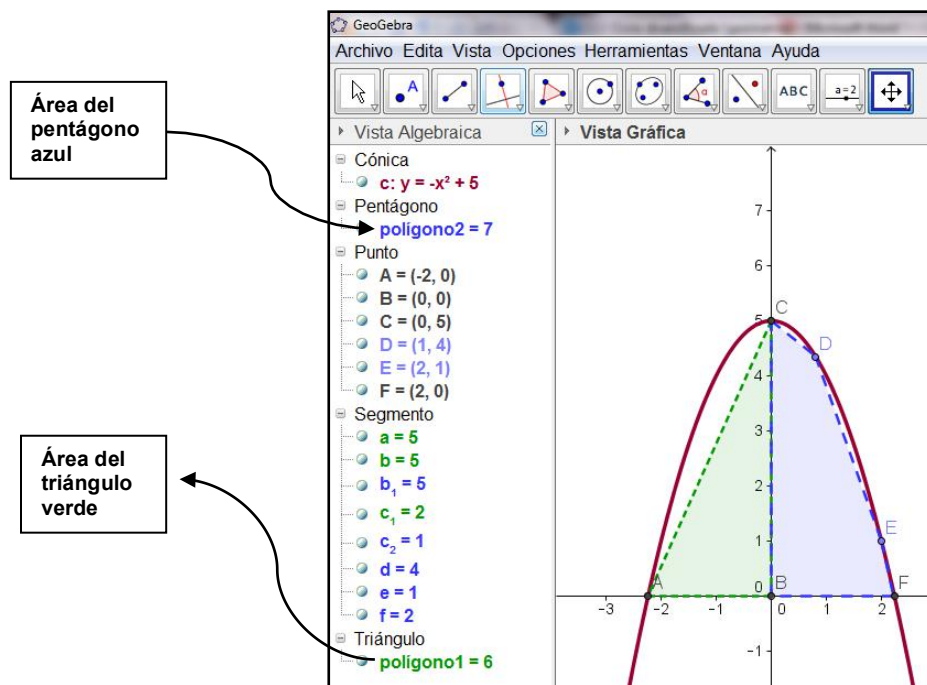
Área del pentágono azul

Área del triángulo verde

GeoGebra

Archivo Edita Vista Opciones Herramientas Ventana Ayuda

ABC a=2

Vista Algebraica

Vista Gráfica

Cónica
c: $y = -x^2 + 5$
Pentágono
polígono2 = 7
Punto
A = (-2, 0)
B = (0, 0)
C = (0, 5)
D = (1, 4)
E = (2, 1)
F = (2, 0)
Segmento
a = 5
b = 5
$b_1$ = 5
$c_1$ = 2
$c_2$ = 1
d = 4
e = 1
f = 2
Triángulo
polígono1 = 6

7
6
5
4
3
2
1
0
-1
-3
-2
-1
0
1
2
A
B
C
D
E
F